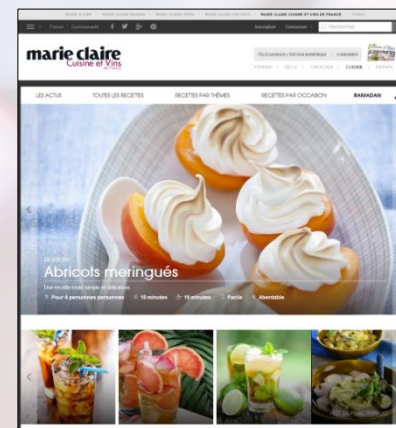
marie claire
Cuisine et Vins
Inscription Connexion
LES ACTUS
TOUTES LES RECETTES
RECETTES PAR THÈMES
RECETTES PAR OCCASION
RAMADAN
Abricots meringués
Une recette toute simple et délicieuse
Pour 6 personnes personnes
10 minutes
15 minutes
Facile
Abordable